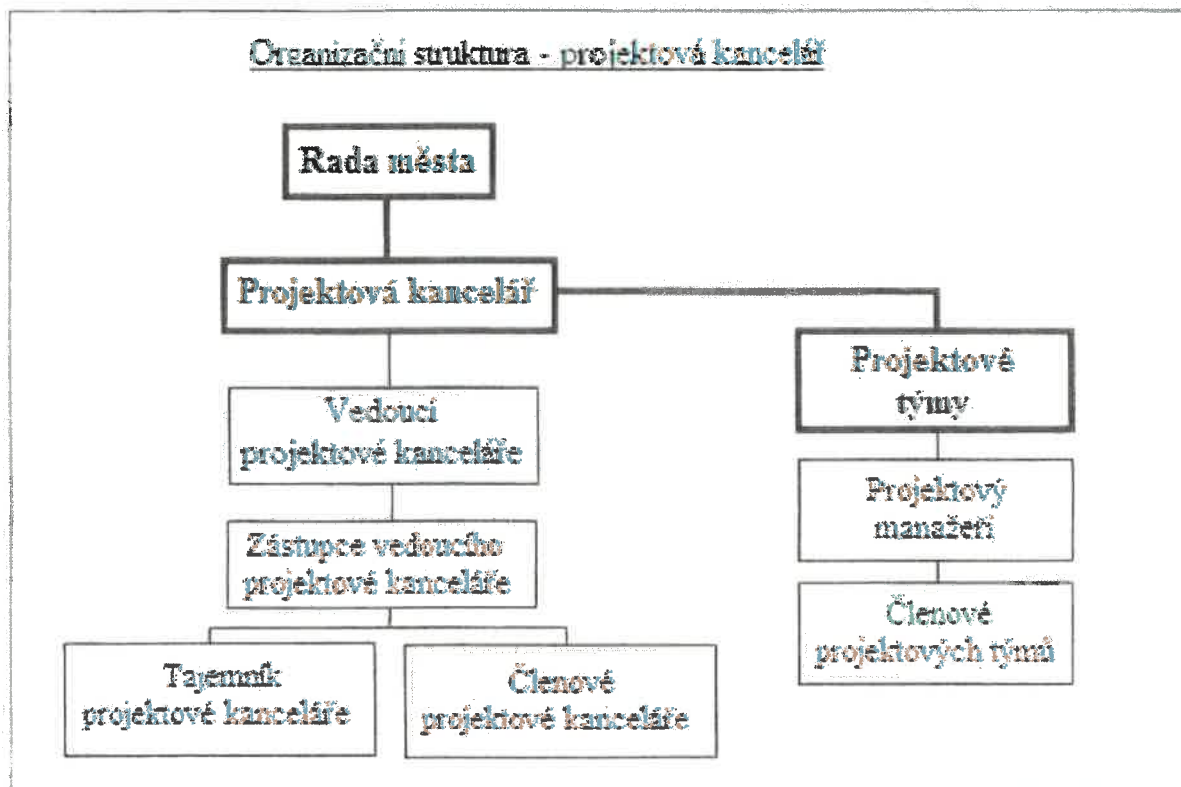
Organizační struktura - projektová kancelář

Rada města

Projektová kancelář

Vedoucí projektové kanceláře

Zástupce vedoucího projektové kanceláře

Tajemník projektové kanceláře

Členové projektové kanceláře

Projektové týmy

Projektový manažeři

Členové projektových týmů